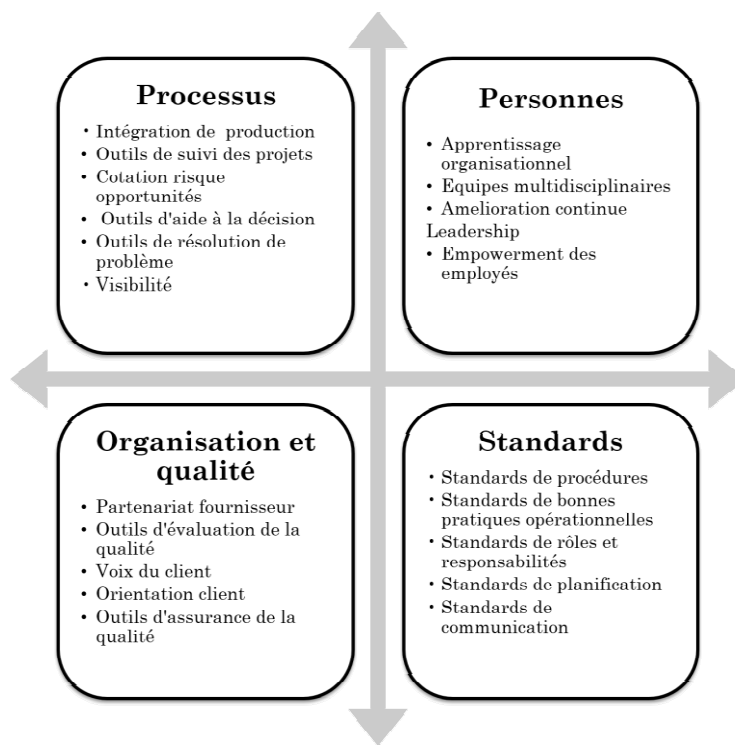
Processus

- Intégration de production
- Outils de suivi des projets
- Cotation risque opportunités
- Outils d'aide à la décision
- Outils de résolution de problème
- Visibilité

Personnes

- Apprentissage organisationnel
- Equipes multidisciplinaires
- Amelioration continue
Leadership
- Empowerment des employés

Organisation et qualité

- Partenariat fournisseur
- Outils d'évaluation de la qualité
- Voix du client
- Orientation client
- Outils d'assurance de la qualité

Standards

- Standards de procédures
- Standards de bonnes pratiques opérationnelles
- Standards de rôles et responsabilités
- Standards de planification
- Standards de communication